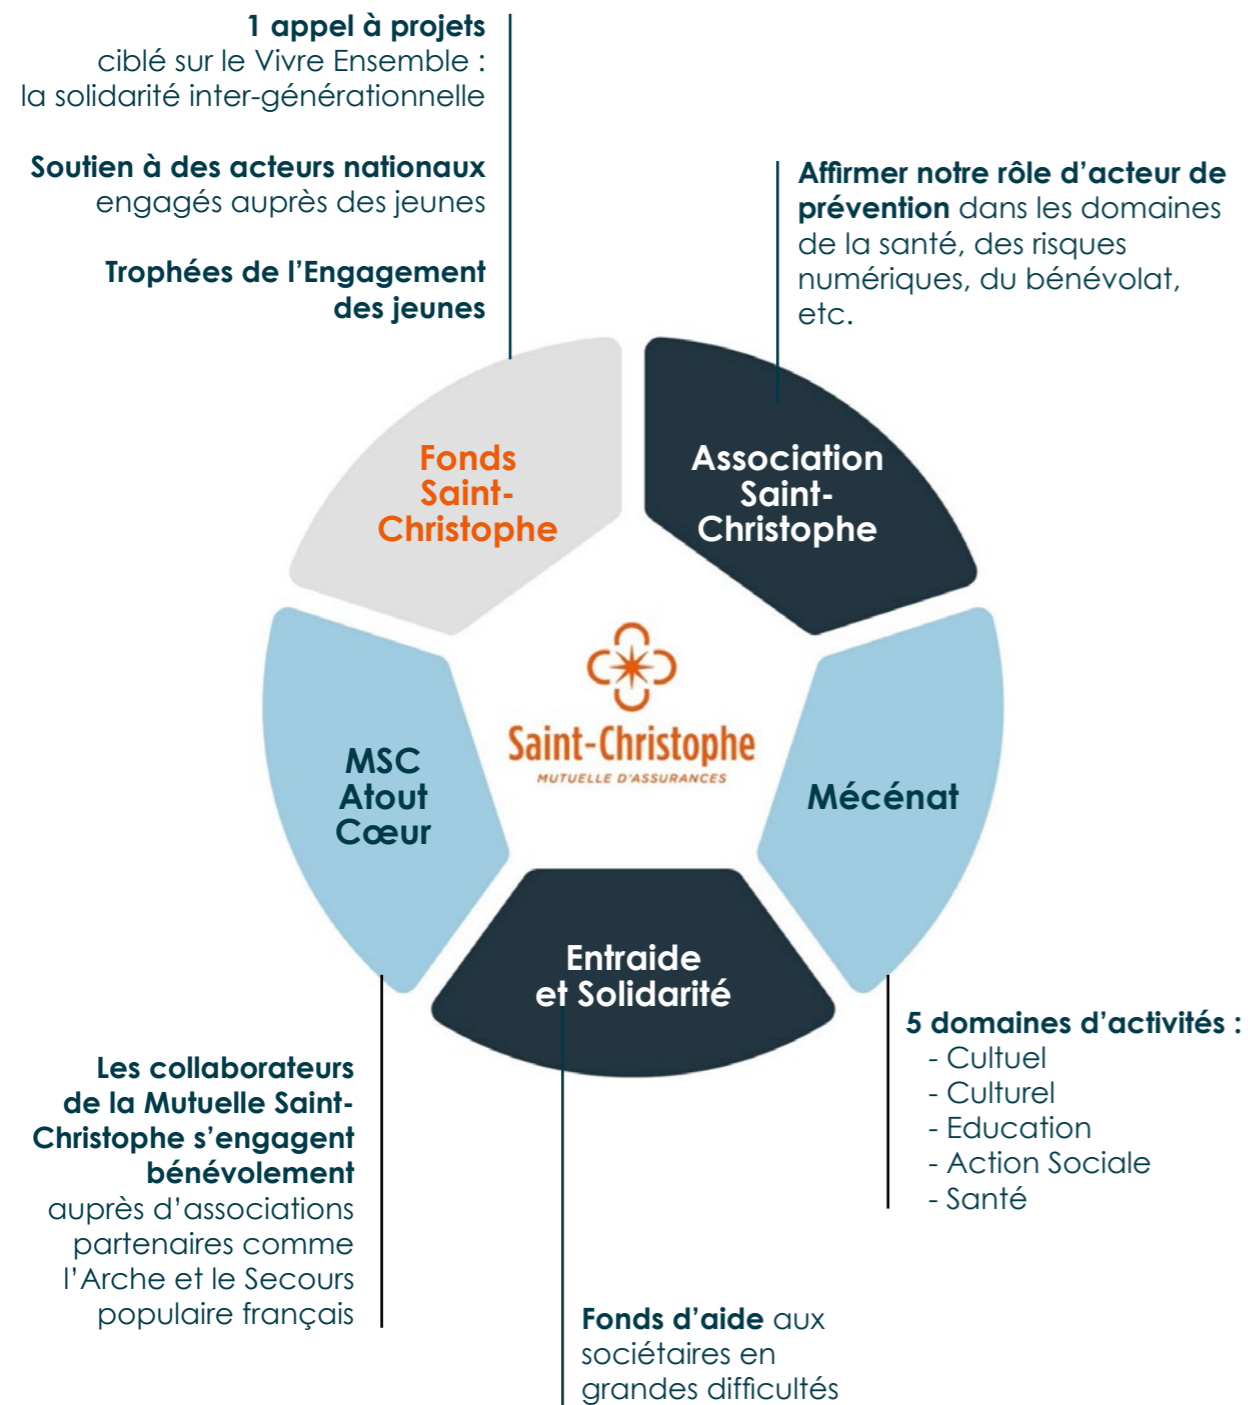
1 appel à projets ciblé sur le Vivre Ensemble : la solidarité inter-générationnelle

Soutien à des acteurs nationaux engagés auprès des jeunes

Trophées de l'Engagement des jeunes

Affirmer notre rôle d'acteur de prévention dans les domaines de la santé, des risques numériques, du bénévolat, etc.

Fonds Saint-Christophe

Association Saint-Christophe

Saint-Christophe
MUTUELLE D'ASSURANCES

MSC Atout Cœur

Mécénat

Entraide et Solidarité

5 domaines d'activités :
- Cultuel
- Culturel
- Education
- Action Sociale
- Santé

Les collaborateurs de la Mutuelle Saint-Christophe s'engagent bénévolement auprès d'associations partenaires comme l'Arche et le Secours populaire français

Fonds d'aide aux sociétaires en grandes difficultés